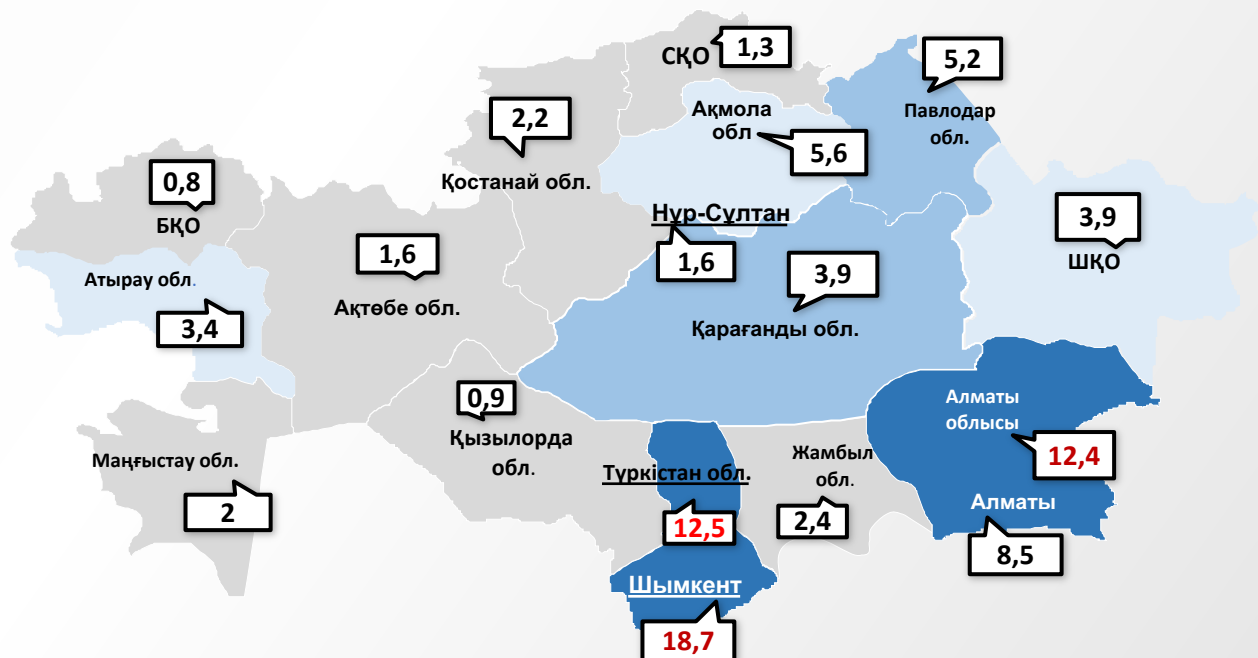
СҚО 1,3

5,2
Павлодар обл.

2,2
Қостанай обл.

Ақмола обл
5,6

0,8
БҚО

Нұр-Сұлтан
1,6

3,9
ШҚО

1,6
Ақтөбе обл.

Атырау обл.
3,4

3,9
Қарағанды обл.

0,9
Қызылорда обл.

Алматы облысы
12,4

Маңғыстау обл.
2

Түркістан обл.
12,5

Жамбыл обл.
2,4

Алматы
8,5

Шымкент
18,7